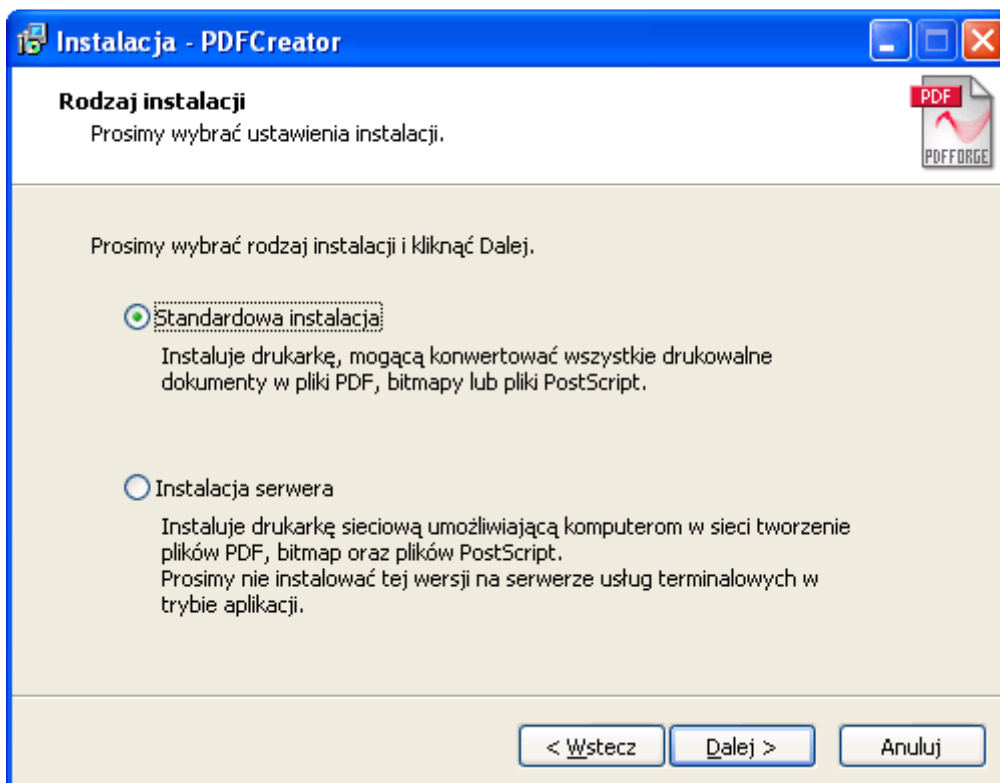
Instalacja - PDFCreator

Rodzaj instalacji

Prosimy wybrać ustawienia instalacji.

PDF

PDFFORGE

Prosimy wybrać rodzaj instalacji i kliknąć Dalej.

Standardowa instalacja

Instaluje drukarkę, mogącą konwertować wszystkie drukowalne dokumenty w pliki PDF, bitmapy lub pliki PostScript.

Instalacja serwera

Instaluje drukarkę sieciową umożliwiającą komputerom w sieci tworzenie plików PDF, bitmap oraz plików PostScript.
Prosimy nie instalować tej wersji na serwerze usług terminalowych w trybie aplikacji.

< Wstecz

Dalej >

Anuluj